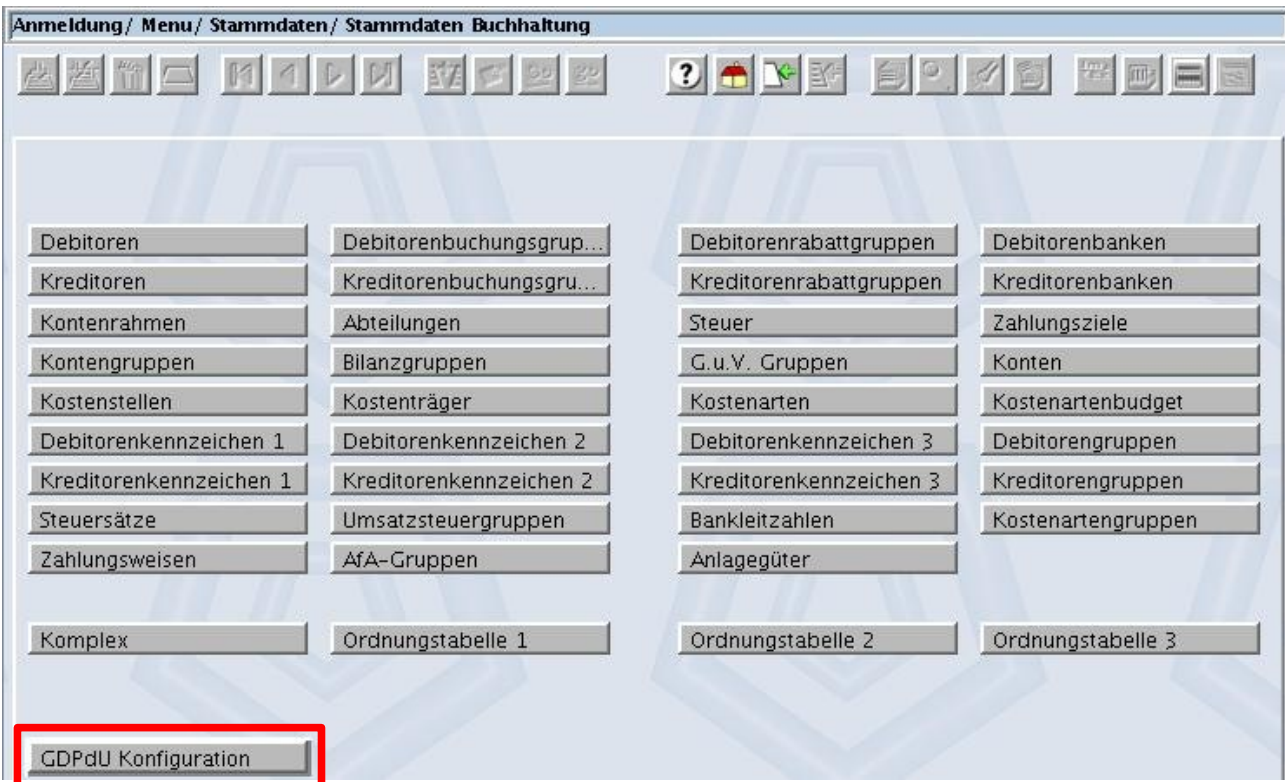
Anmeldung/ Menu/ Stammdaten/ Stammdaten Buchhaltung

?

Debitoren
Debitorenbuchungsgrup...
Debitorenrabattgruppen
Debitorenbanken
Kreditoren
Kreditorenbuchungsgru...
Kreditorenrabattgruppen
Kreditorenbanken
Kontenrahmen
Abteilungen
Steuer
Zahlungsziele
Kontengruppen
Bilanzgruppen
G.u.V. Gruppen
Konten
Kostenstellen
Kostenträger
Kostenarten
Kostenartenbudget
Debitorenkennzeichen 1
Debitorenkennzeichen 2
Debitorenkennzeichen 3
Debitorengruppen
Kreditorenkennzeichen 1
Kreditorenkennzeichen 2
Kreditorenkennzeichen 3
Kreditorengruppen
Steuersätze
Umsatzsteuergruppen
Bankleitzahlen
Kostenartengruppen
Zahlungsweisen
AfA-Gruppen
Anlagegüter

Komplex
Ordnungstabelle 1
Ordnungstabelle 2
Ordnungstabelle 3

GDPdU Konfiguration